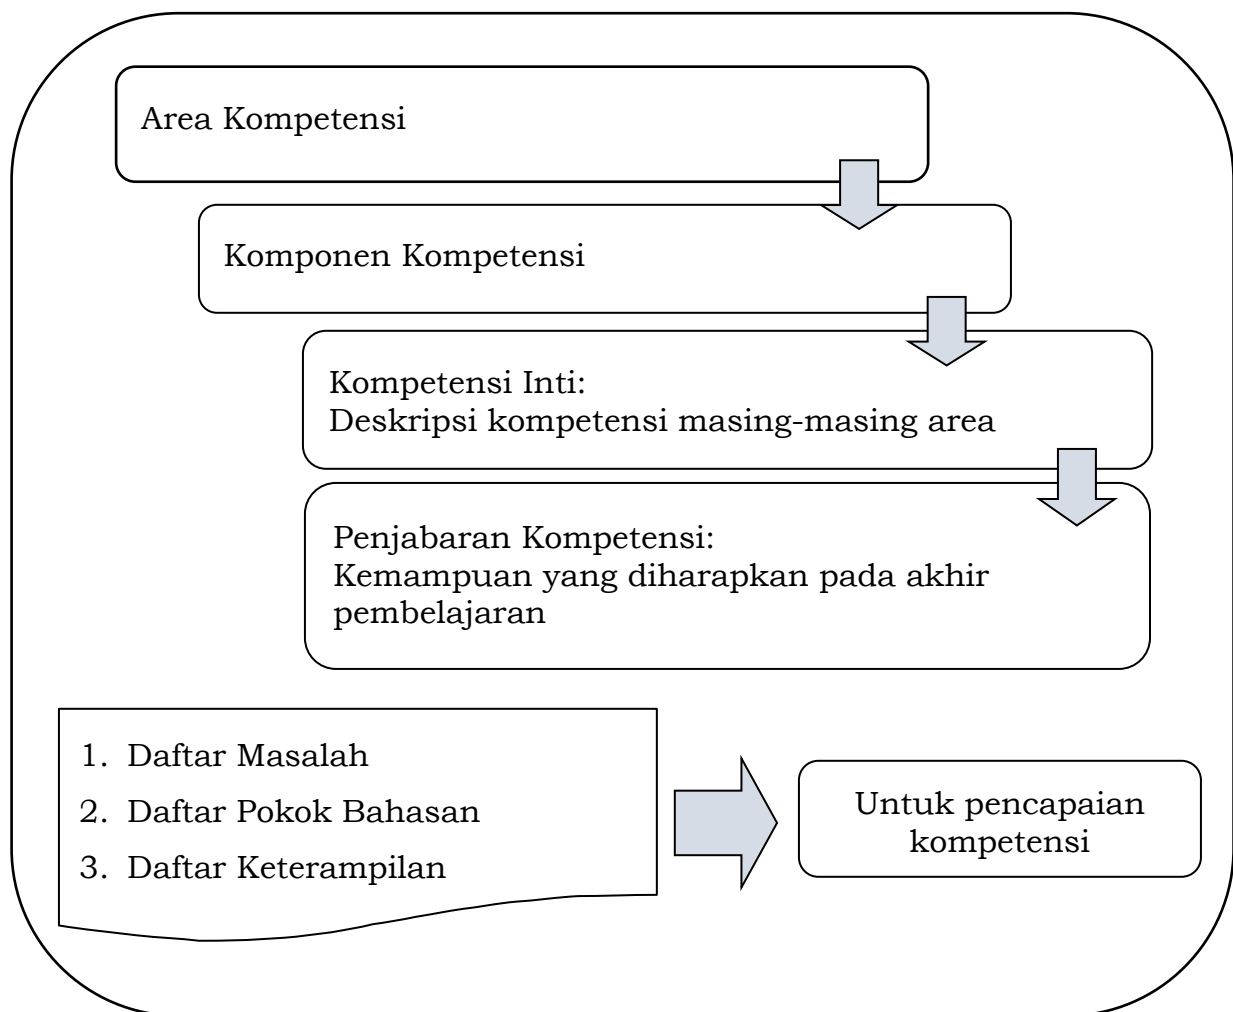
Area Kompetensi

Komponen Kompetensi

Kompetensi Inti:
Deskripsi kompetensi masing-masing area

Penjabaran Kompetensi:
Kemampuan yang diharapkan pada akhir pembelajaran

1. Daftar Masalah
2. Daftar Pokok Bahasan
3. Daftar Keterampilan

Untuk pencapaian kompetensi